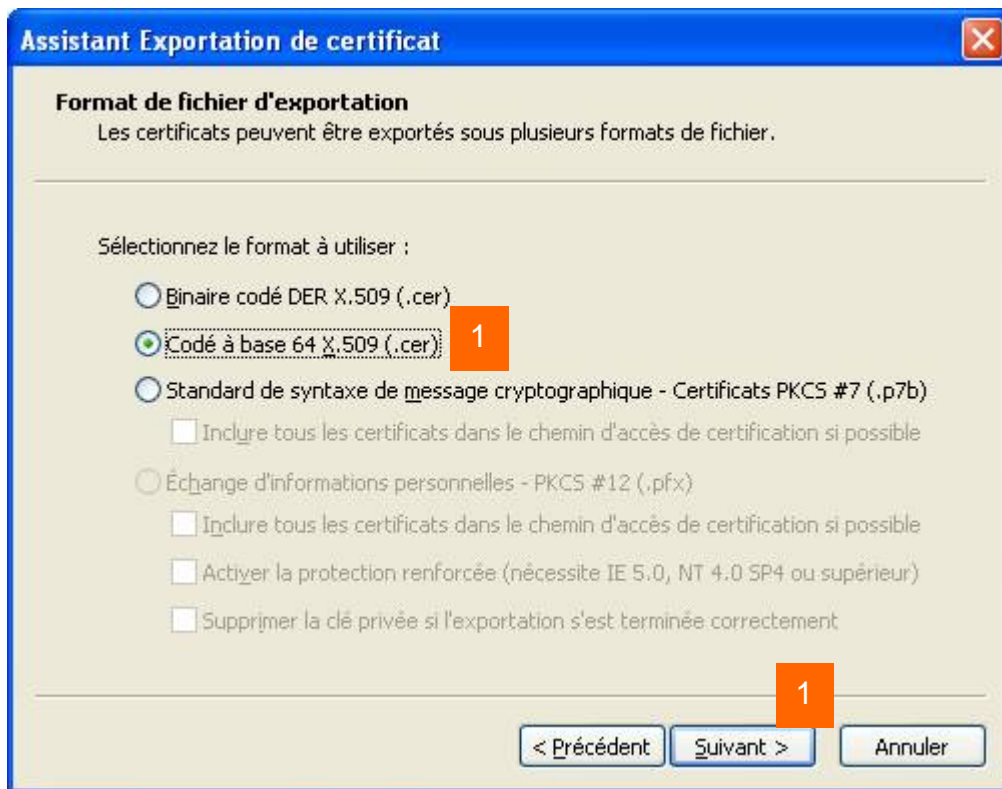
Assistant Exportation de certificat

Format de fichier d'exportation
Les certificats peuvent être exportés sous plusieurs formats de fichier.

Sélectionnez le format à utiliser :

Binaire codé DER X.509 (.cer)

Codé à base 64 X.509 (.cer)

1

Standard de syntaxe de message cryptographique - Certificats PKCS #7 (.p7b)

Inclure tous les certificats dans le chemin d'accès de certification si possible

Échange d'informations personnelles - PKCS #12 (.pfx)

Inclure tous les certificats dans le chemin d'accès de certification si possible

Activer la protection renforcée (nécessite IE 5.0, NT 4.0 SP4 ou supérieur)

Supprimer la clé privée si l'exportation s'est terminée correctement

1

< Précédent

Suivant >

Annuler